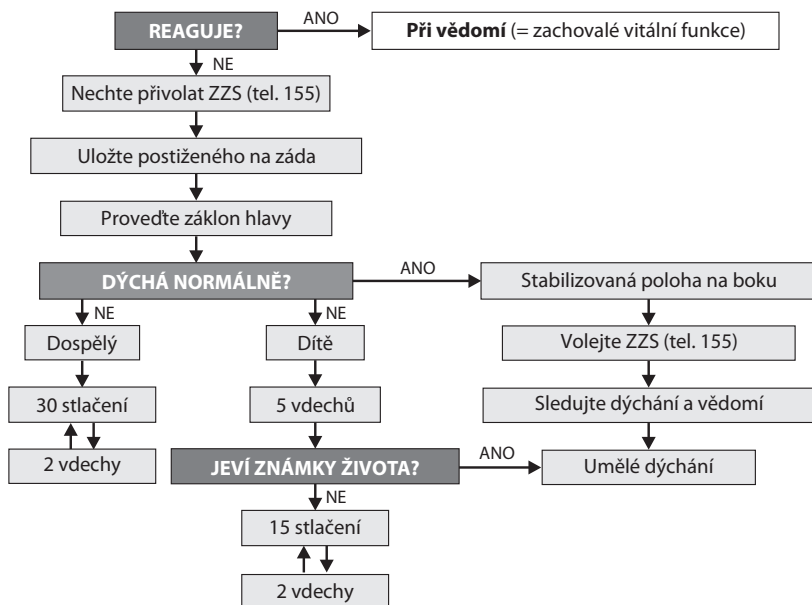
REAGUJE?

ANO

**Při vědomí** (= zachovalé vitální funkce)

NE

Nechte přivolat ZZS (tel. 155)

Uložte postiženého na záda

Proveďte záklon hlavy

DÝCHÁ NORMÁLNĚ?

ANO

Stabilizovaná poloha na boku

Volejte ZZS (tel. 155)

Sledujte dýchání a vědomí

NE

Dospělý

30 stlačení

2 vdechy

NE

Dítě

5 vdechů

JEVÍ ZNÁMKY ŽIVOTA?

ANO

Umělé dýchání

NE

15 stlačení

2 vdechy